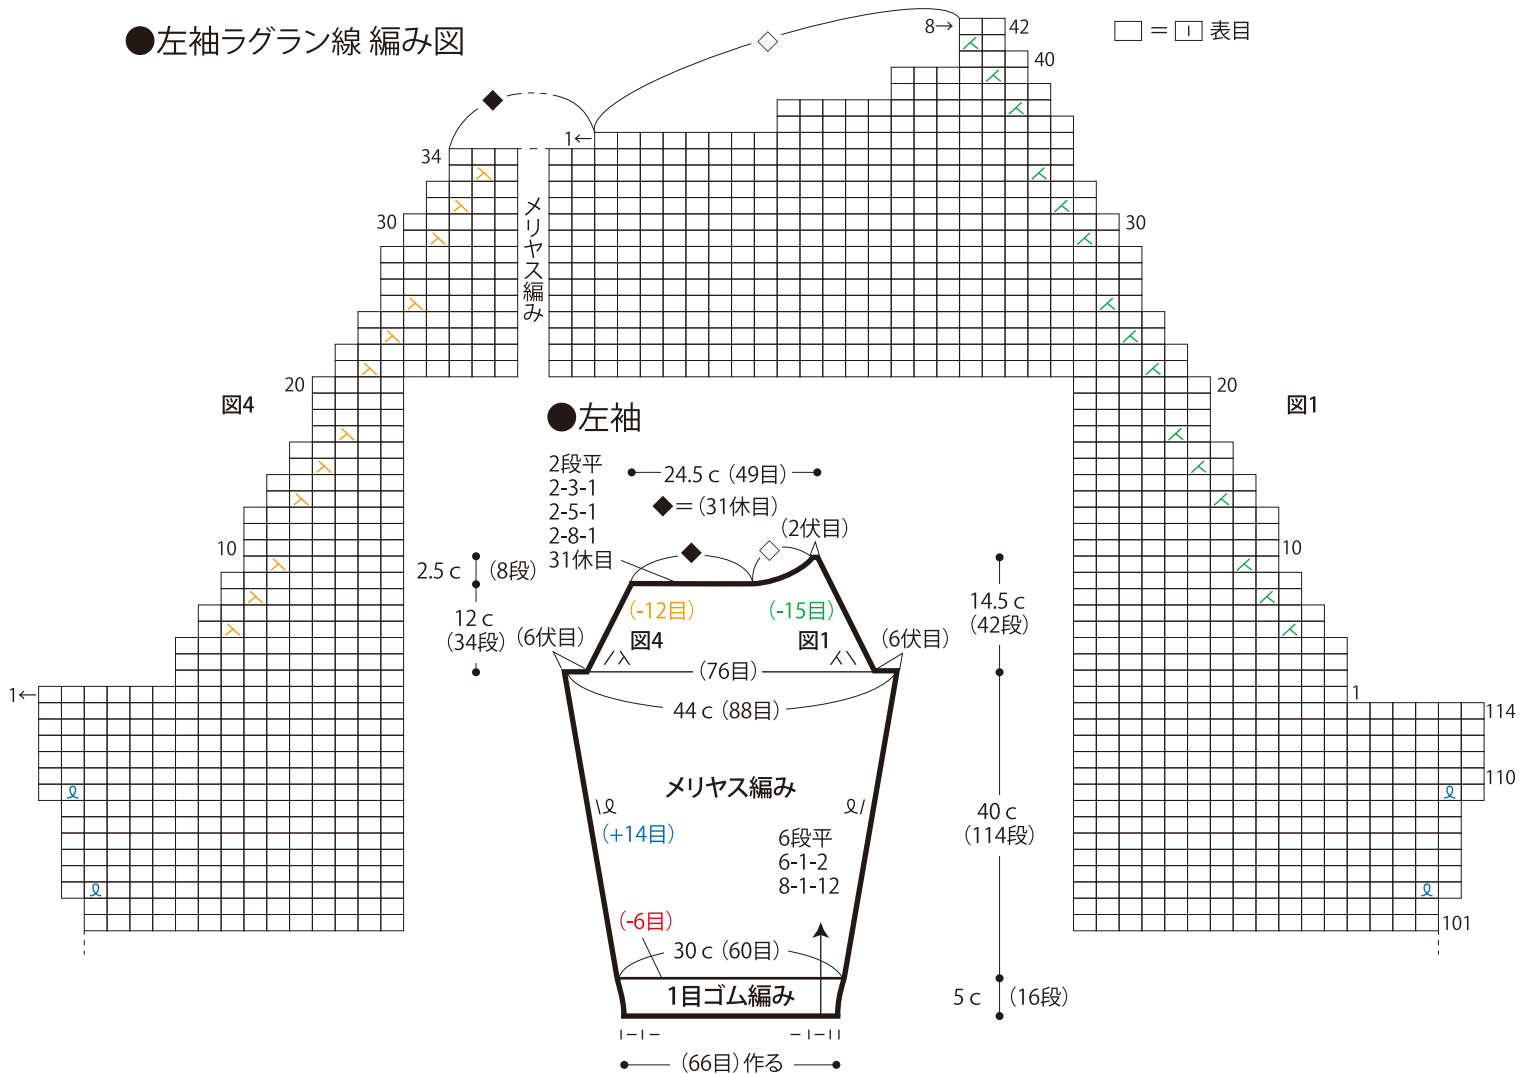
●左袖ラグラン線 編み図

□ = | 表目

8→ 42
40
◇
◆
1←
34
30
メリヤス編み
30
20
20
図4
図1
10
10
1←
1
114
110
101

●左袖

2段平
2-3-1
2-5-1
2-8-1
31休目

24.5 c（49目）
◆＝（31休目）
（2伏目）

2.5 c （8段）
12 c
（34段）
（6伏目）
(-12目)
(-15目)
図4
図1
（6伏目）
（76目）
44 c（88目）

14.5 c
（42段）

メリヤス編み
(+14目)
6段平
6-1-2
8-1-12

40 c
（114段）

(-6目)
30 c（60目）
1目ゴム編み
5 c （16段）

（66目）作る